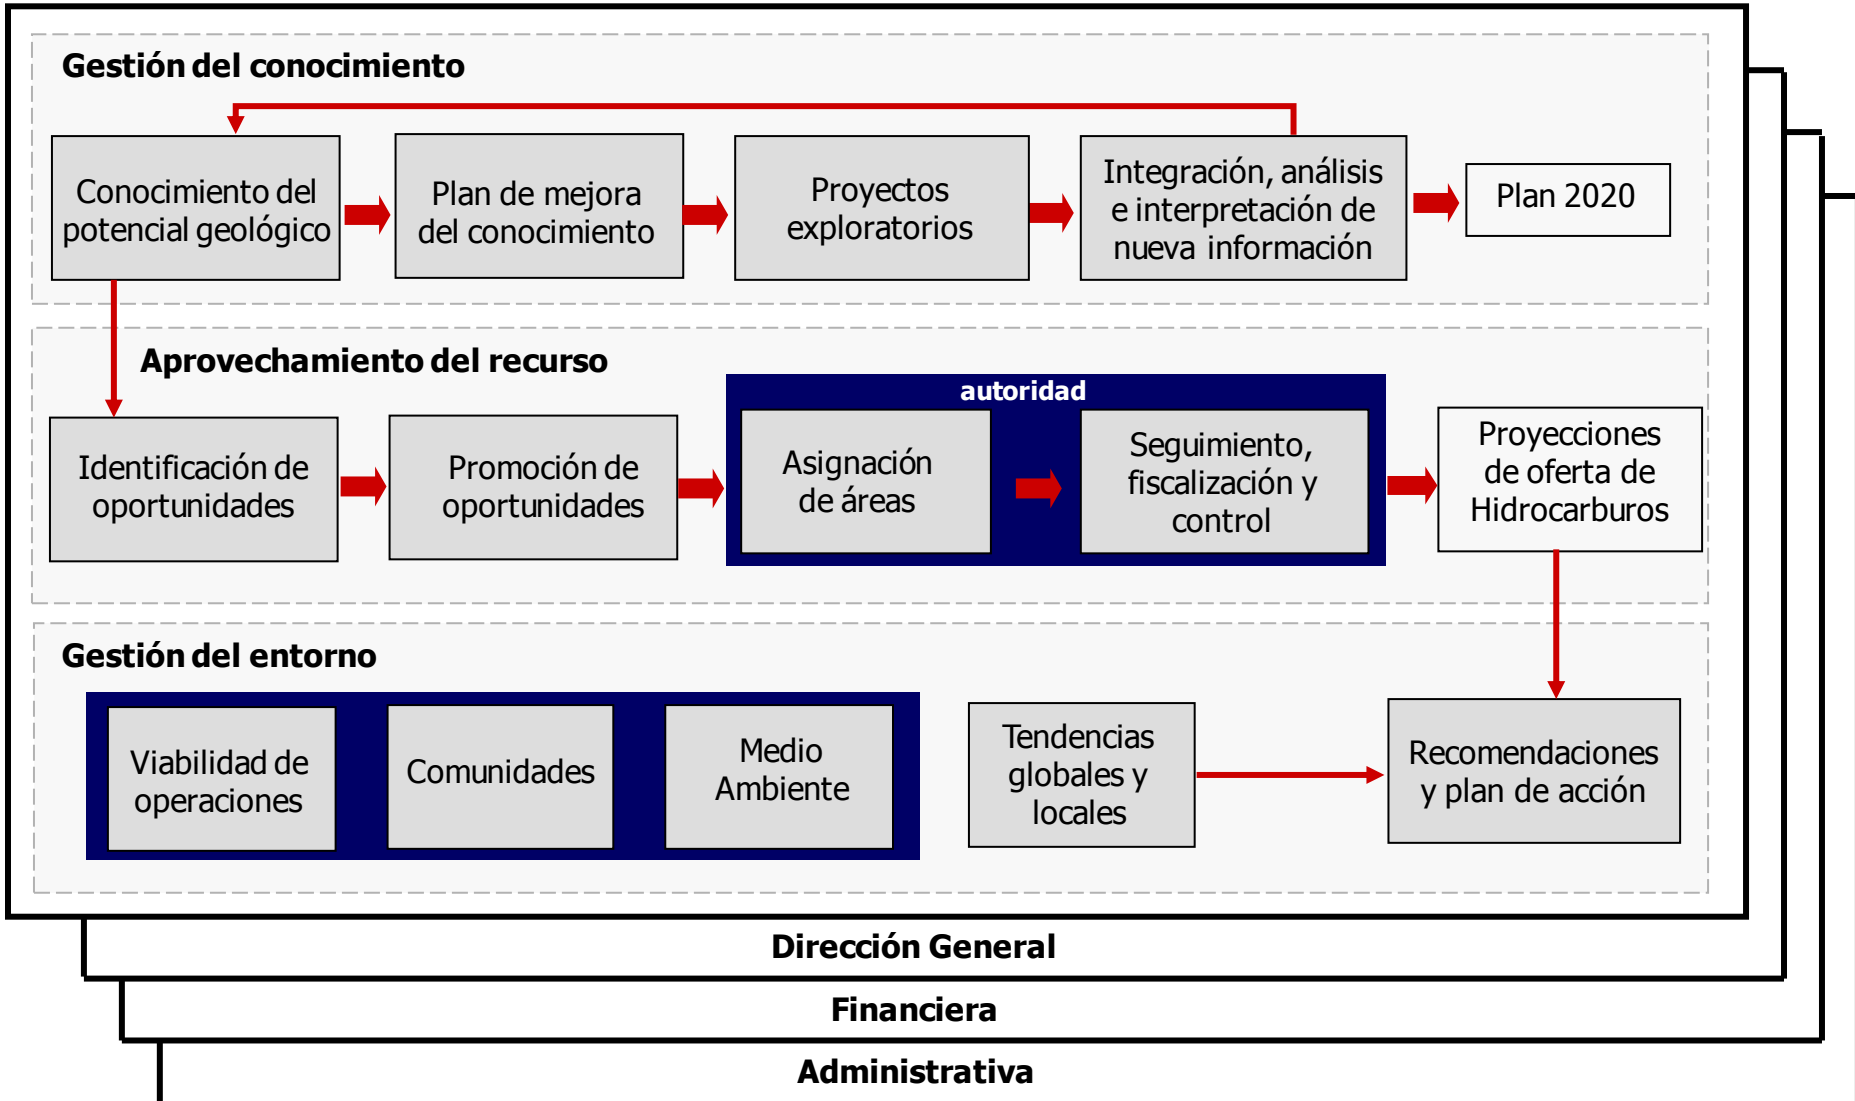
Gestión del conocimiento

Conocimiento del potencial geológico

Plan de mejora del conocimiento

Proyectos exploratorios

Integración, análisis e interpretación de nueva información

Plan 2020

Aprovechamiento del recurso

Identificación de oportunidades

Promoción de oportunidades

autoridad

Asignación de áreas

Seguimiento, fiscalización y control

Proyecciones de oferta de Hidrocarburos

Gestión del entorno

Viabilidad de operaciones

Comunidades

Medio Ambiente

Tendencias globales y locales

Recomendaciones y plan de acción

Dirección General

Financiera

Administrativa